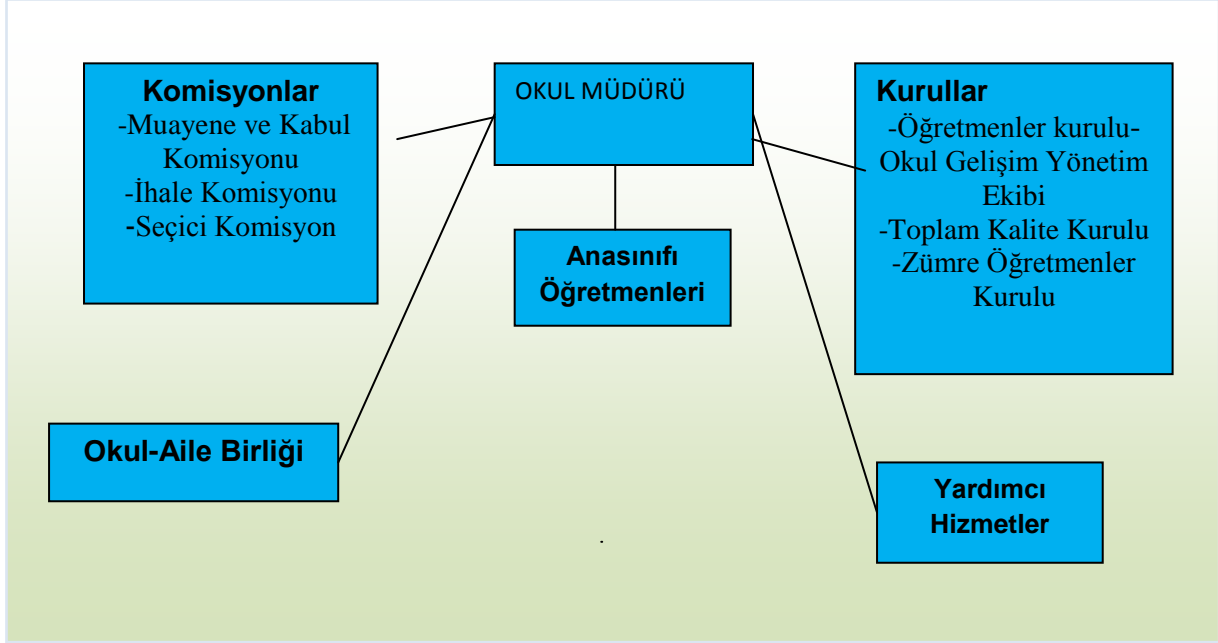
Komisyonlar
-Muayene ve Kabul Komisyonu
-İhale Komisyonu
-Seçici Komisyon

OKUL MÜDÜRÜ

Kurullar
-Öğretmenler kurulu-
Okul Gelişim Yönetim Ekibi
-Toplam Kalite Kurulu
-Zümre Öğretmenler Kurulu

Anasınıfı Öğretmenleri

Okul-Aile Birliği

Yardımcı Hizmetler